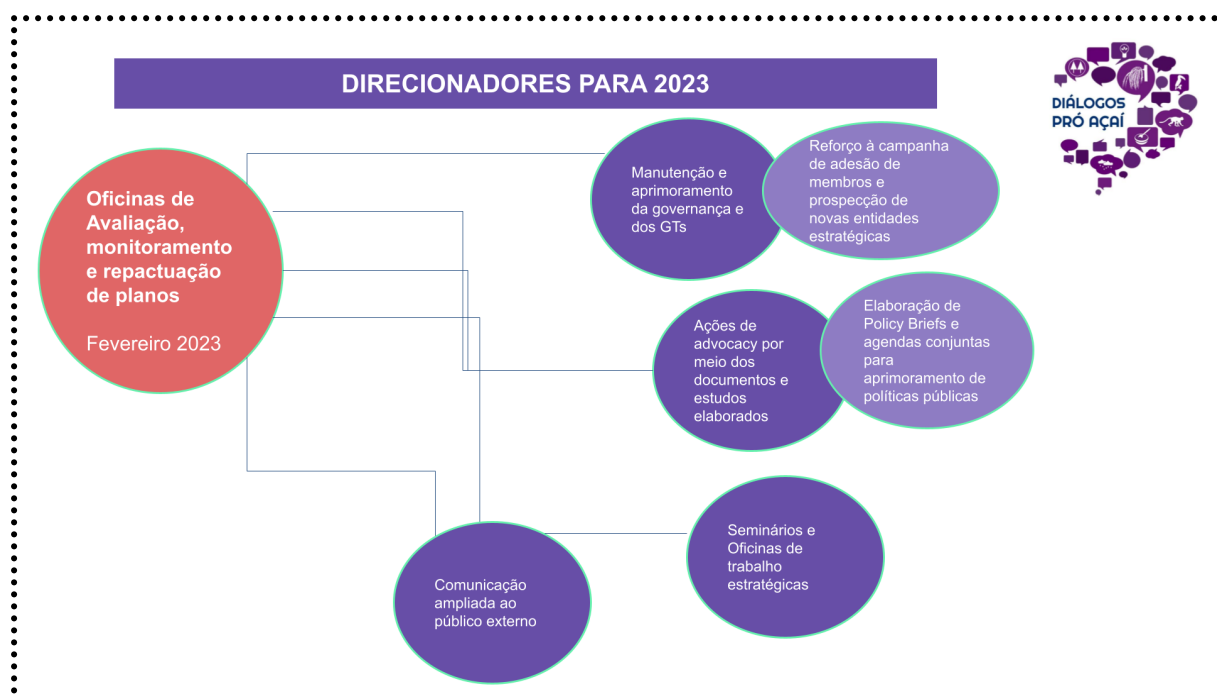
DIRECIONADORES PARA 2023

DIÁLOGOS PRÓ AÇAÍ

Oficinas de Avaliação, monitoramento e repactuação de planos

Fevereiro 2023

Manutenção e aprimoramento da governança e dos GTs

Reforço à campanha de adesão de membros e prospecção de novas entidades estratégicas

Ações de advocacy por meio dos documentos e estudos elaborados

Elaboração de Policy Briefs e agendas conjuntas para aprimoramento de políticas públicas

Seminários e Oficinas de trabalho estratégicas

Comunicação ampliada ao público externo